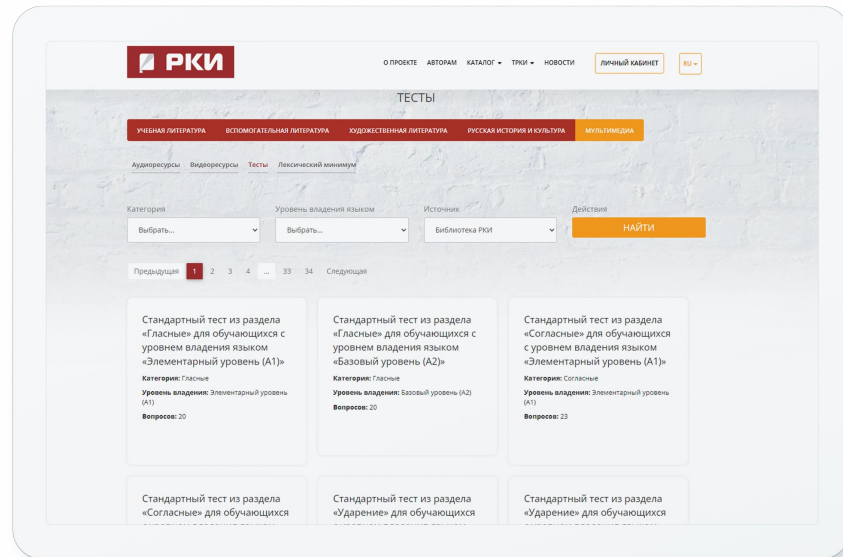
РКИ

О ПРОЕКТЕ АВТОРАМ КАТАЛОГ ТРКИ НОВОСТИ ЛИЧНЫЙ КАБИНЕТ RU

ТЕСТЫ

УЧЕБНАЯ ЛИТЕРАТУРА ВСПОМОГАТЕЛЬНАЯ ЛИТЕРАТУРА ХУДОЖЕСТВЕННАЯ ЛИТЕРАТУРА РУССКАЯ ИСТОРИЯ И КУЛЬТУРА МУЛЬТИМЕДИА

Аудиоресурсы Видеоресурсы Тесты Лексический минимум

Категория
Выбрать...

Уровень владения языком
Выбрать...

Источник
Библиотека РКИ

Действия
НАЙТИ

Предыдущая 1 2 3 4 ... 33 34 Следующая

Стандартный тест из раздела «Гласные» для обучающихся с уровнем владения языком «Элементарный уровень (А1)»
Категория: Гласные
Уровень владения: Элементарный уровень (А1)
Вопросов: 20

Стандартный тест из раздела «Гласные» для обучающихся с уровнем владения языком «Базовый уровень (А2)»
Категория: Гласные
Уровень владения: Базовый уровень (А2)
Вопросов: 20

Стандартный тест из раздела «Согласные» для обучающихся с уровнем владения языком «Элементарный уровень (А1)»
Категория: Согласные
Уровень владения: Элементарный уровень (А1)
Вопросов: 23

Стандартный тест из раздела «Согласные» для обучающихся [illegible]

Стандартный тест из раздела «Ударение» для обучающихся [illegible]

Стандартный тест из раздела «Ударение» для обучающихся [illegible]